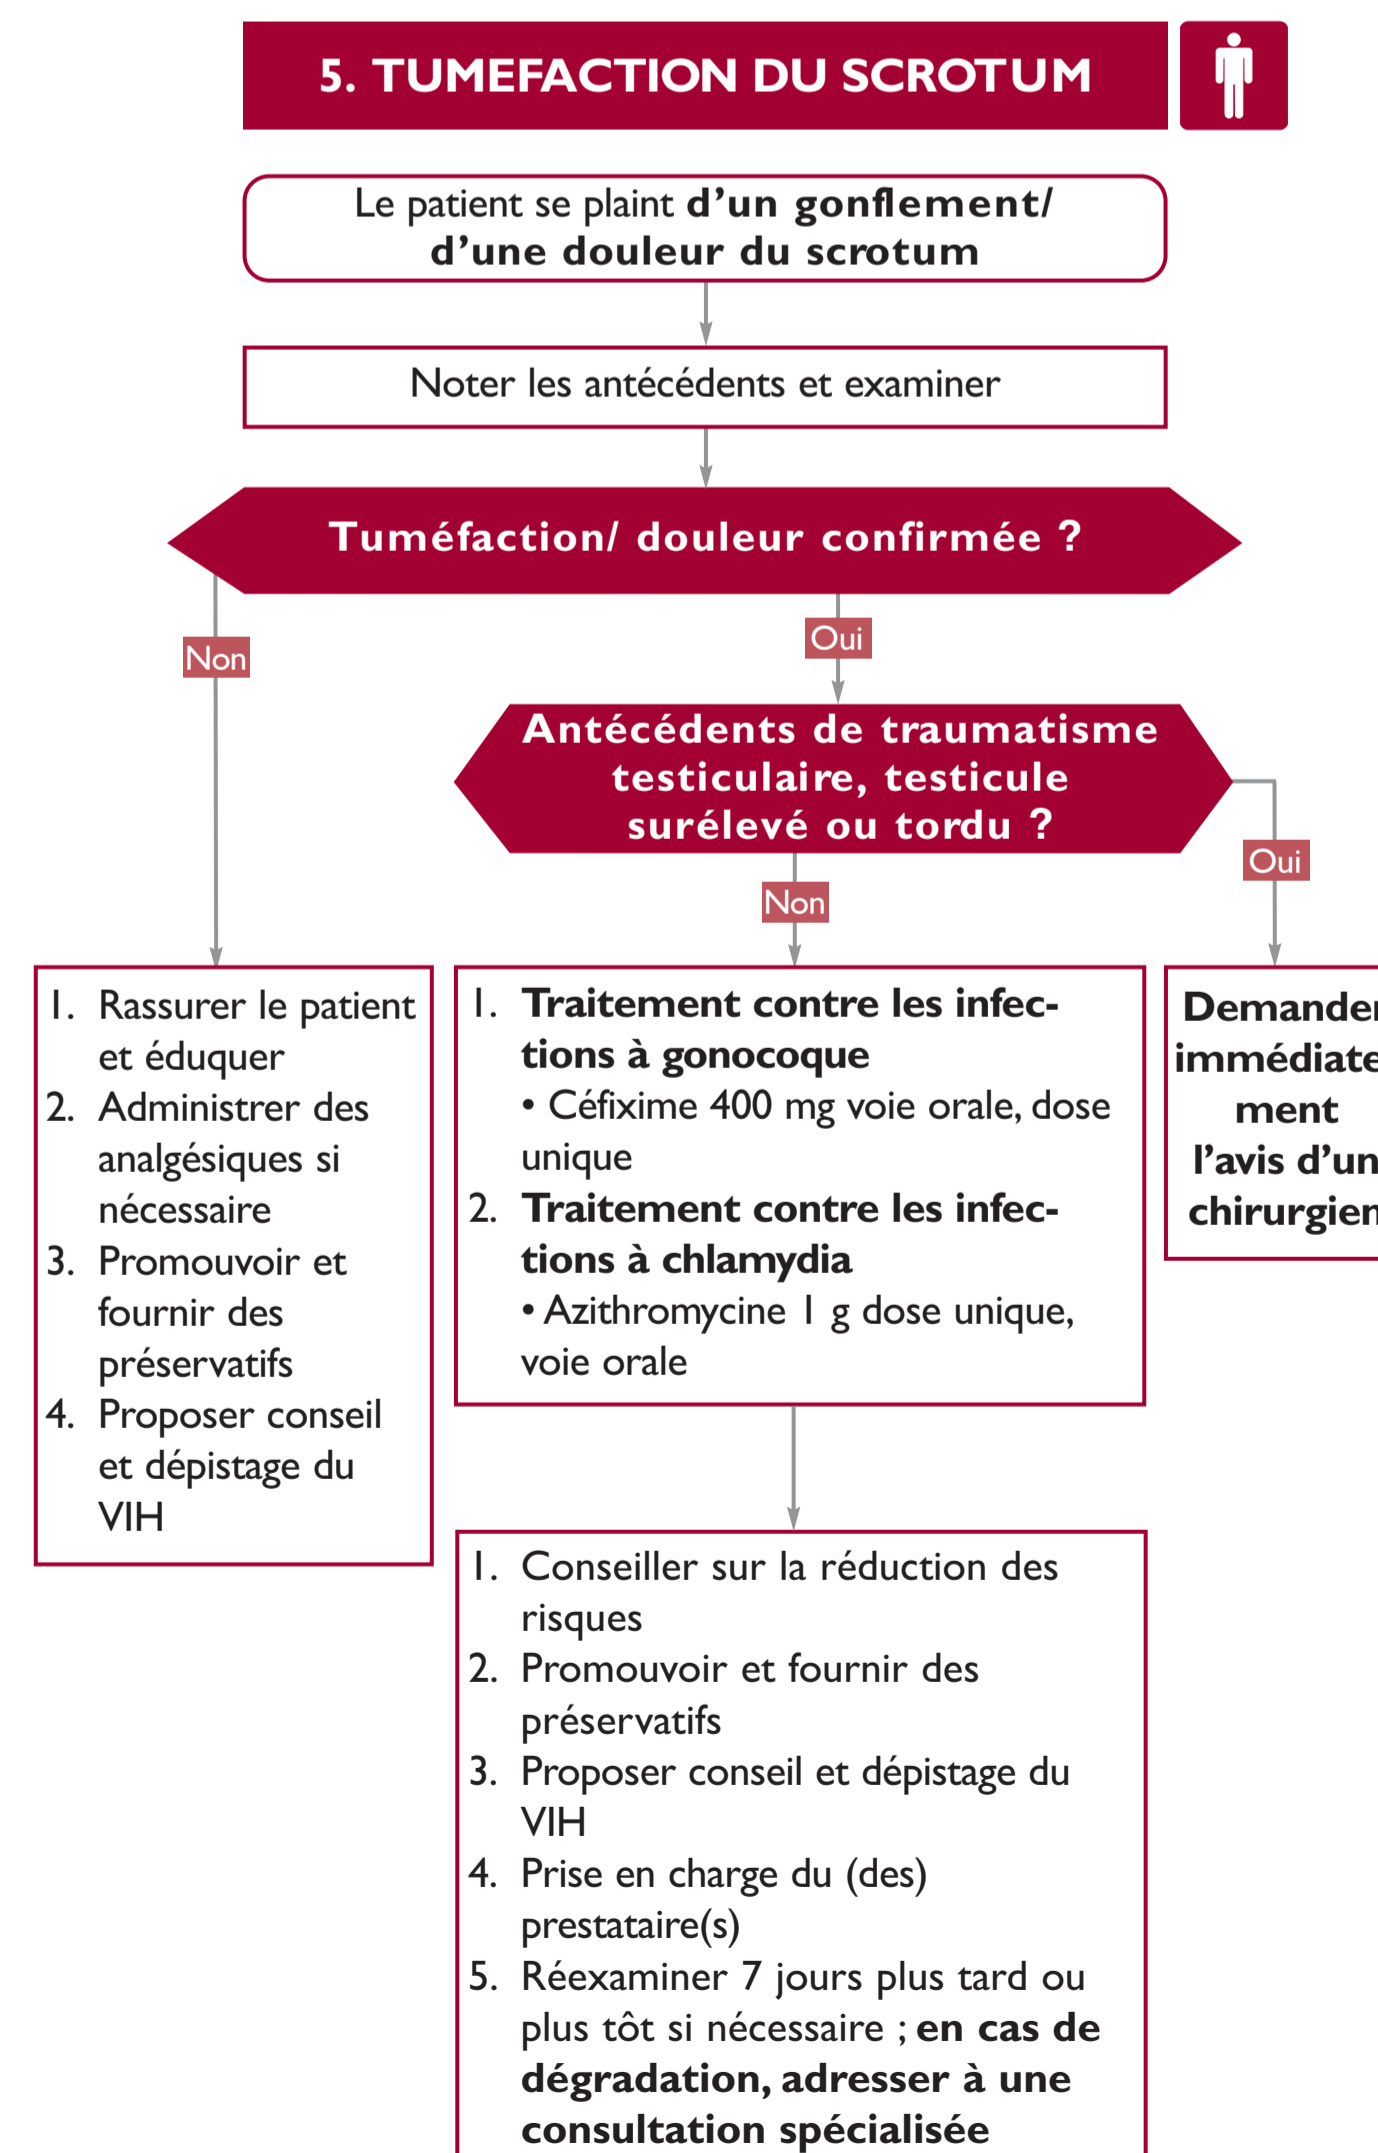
5. TUMEFACTION DU SCROTUM

Le patient se plaint d'un gonflement/ d'une douleur du scrotum

Noter les antécédents et examiner

Tuméfaction/ douleur confirmée ?

Non

Oui

Antécédents de traumatisme testiculaire, testicule surélevé ou tordu ?

Non

Oui

1. Rassurer le patient et éduquer
2. Administrer des analgésiques si nécessaire
3. Promouvoir et fournir des préservatifs
4. Proposer conseil et dépistage du VIH

1. Traitement contre les infections à gonocoque
• Céfixime 400 mg voie orale, dose unique
2. Traitement contre les infections à chlamydia
• Azithromycine 1 g dose unique, voie orale

Demander immédiatement l'avis d'un chirurgien

1. Conseiller sur la réduction des risques
2. Promouvoir et fournir des préservatifs
3. Proposer conseil et dépistage du VIH
4. Prise en charge du (des) prestataire(s)
5. Réexaminer 7 jours plus tard ou plus tôt si nécessaire ; en cas de dégradation, adresser à une consultation spécialisée